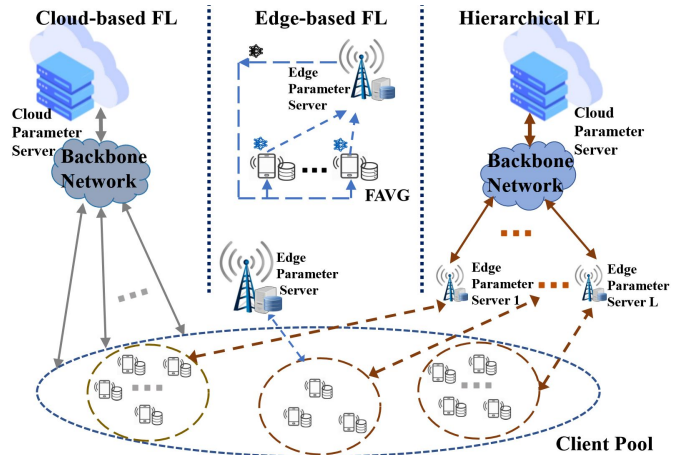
Cloud-based FL

Edge-based FL

Hierarchical FL

Cloud Parameter Server

Backbone Network

Edge Parameter Server

FAVG

Cloud Parameter Server

Backbone Network

Edge Parameter Server

Edge Parameter Server 1

Edge Parameter Server L

Client Pool